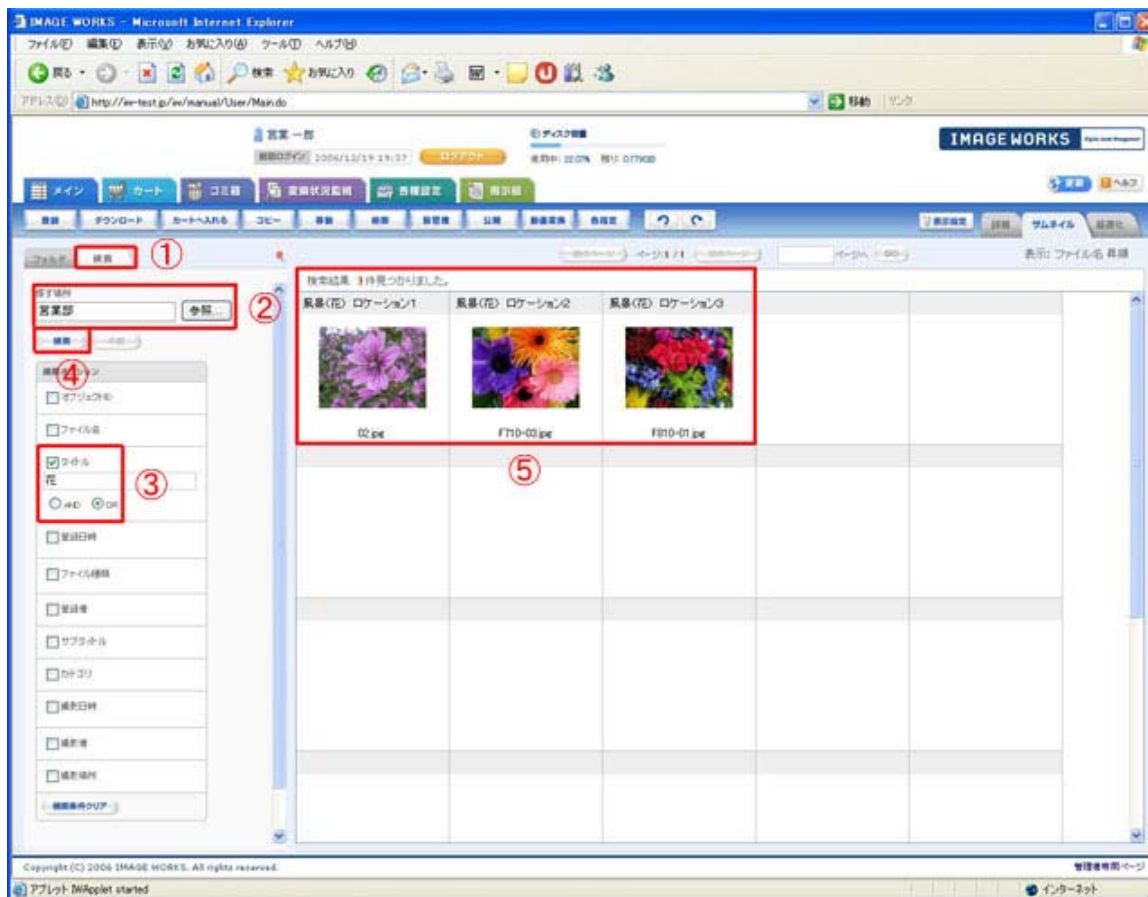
IMAGE WORKS - Microsoft Internet Explorer

ファイル(F) 編集(E) 表示(V) お気に入り(A) ツール(T) ヘルプ(H)

戻る 検索 お気に入り

アドレス(D) http://iw-test.jp/iw/manual/User/Main.do 移動 リンク

営業 一郎

前回ログイン 2006/12/19 19:37 ログアウト

ディスク容量

使用中: 22.07% 残り: 0.77GB

IMAGE WORKS

メイン カート ゴミ箱 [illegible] 各種設定 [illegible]

登録 ダウンロード カートへ入れる コピー 移動 削除 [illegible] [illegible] 公開 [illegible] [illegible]

詳細 サムネイル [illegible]

フォルダ 検索 ①

探す場所

営業部 参照... ②

検索 ④

検索オプション

オブジェクトID

ファイル名

タイトル

花

AND OR ③

登録日時

ファイル種類

登録者

サブタイトル

カテゴリ

撮影日時

撮影者

撮影場所

検索条件クリア

ページ 1 / 1 ページへ

表示: ファイル名 昇順

検索結果 3 件見つかりました。

風景(花) ロケーション1 風景(花) ロケーション2 風景(花) ロケーション3

02.jpg F710-03.jpg F810-01.jpg

⑤

Copyright (C) 2006 IMAGE WORKS. All rights reserved.

管理者専用ページ

アプレット IWApplet started

インターネット